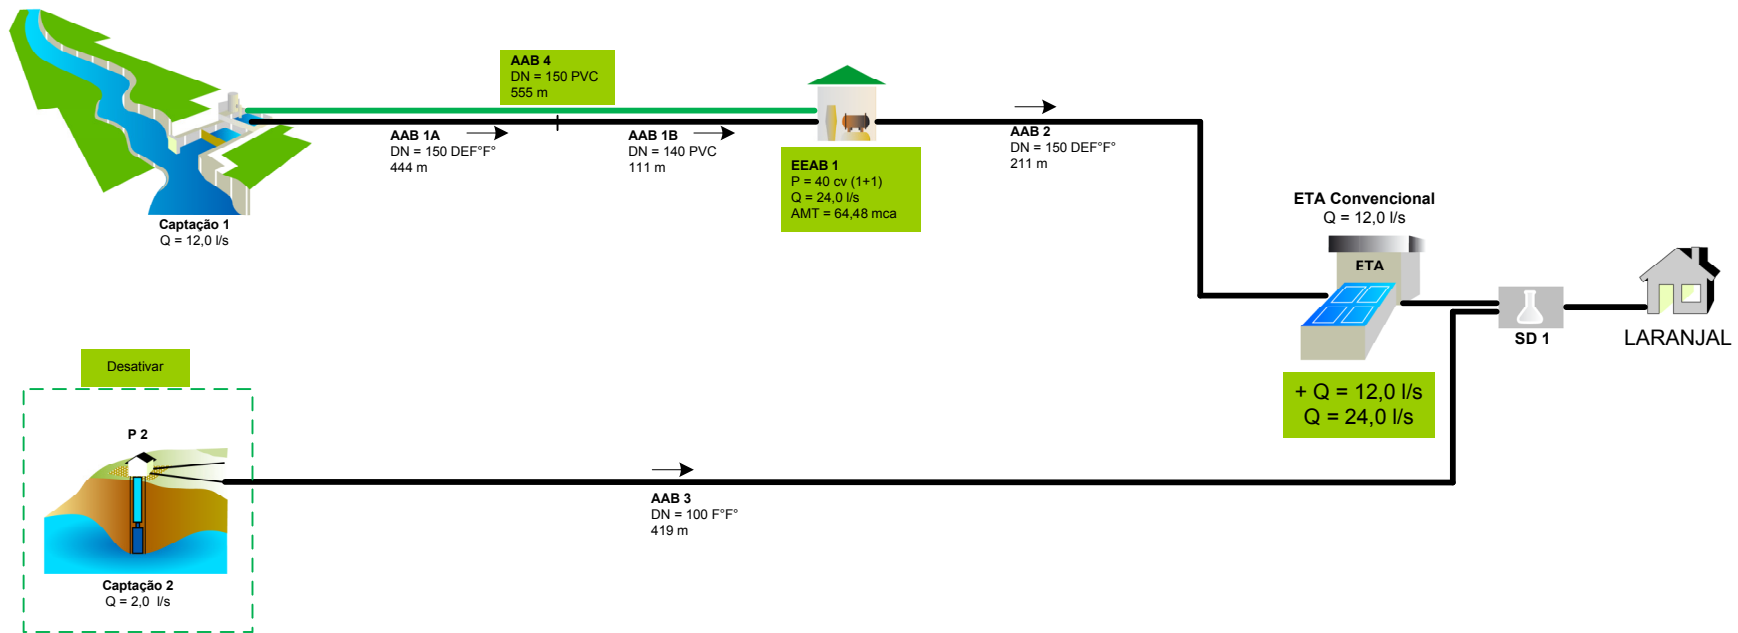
AAB 4
DN = 150 PVC
555 m

AAB 1A
DN = 150 DEF°F°
444 m

AAB 1B
DN = 140 PVC
111 m

EEAB 1
P = 40 cv (1+1)
Q = 24,0 l/s
AMT = 64,48 mca

AAB 2
DN = 150 DEF°F°
211 m

Captação 1
Q = 12,0 l/s

ETA Convencional
Q = 12,0 l/s

ETA

SD 1

LARANJAL

+ Q = 12,0 l/s
Q = 24,0 l/s

Desativar

P 2

Captação 2
Q = 2,0 l/s

AAB 3
DN = 100 F°F°
419 m